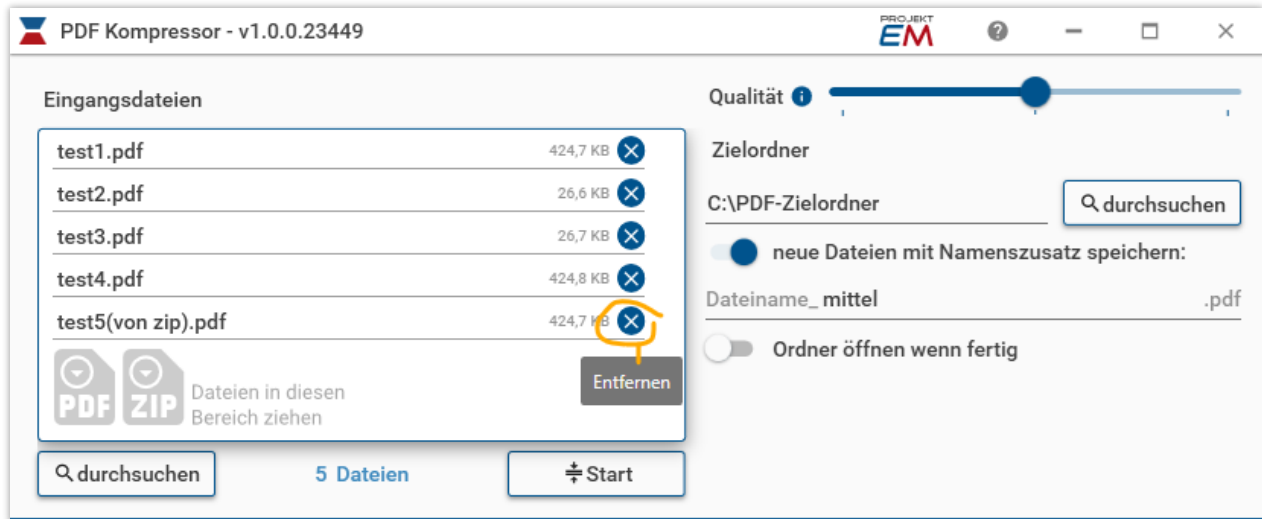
PDF Kompressor - v1.0.0.23449

PROJEKT EM

Eingangsdateien

test1.pdf 424,7 KB
test2.pdf 26,6 KB
test3.pdf 26,7 KB
test4.pdf 424,8 KB
test5(von zip).pdf 424,7 KB

Entfernen

PDF ZIP Dateien in diesen Bereich ziehen

durchsuchen

5 Dateien

Start

Qualität

Zielordner

C:\PDF-Zielordner

durchsuchen

neue Dateien mit Namenszusatz speichern:

Dateiname_ mittel .pdf

Ordner öffnen wenn fertig